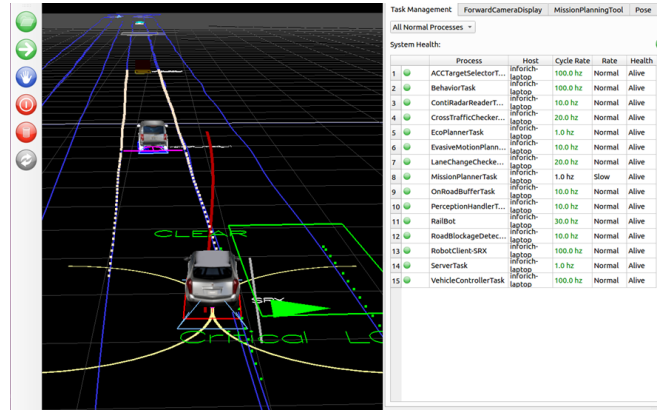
CLEAR
SRX
Critical L

Task Management | ForwardCameraDisplay | MissionPlanningTool | Pose

All Normal Processes

System Health:

| | | Process | Host | Cycle Rate | Rate | Health |
|---|---|---|---|---|---|---|
| 1 | | ACCTargetSelectorT... | inforich-laptop | 100.0 hz | Normal | Alive |
| 2 | | BehaviorTask | inforich-laptop | 100.0 hz | Normal | Alive |
| 3 | | ContiRadarReaderT... | inforich-laptop | 10.0 hz | Normal | Alive |
| 4 | | CrossTrafficChecker... | inforich-laptop | 20.0 hz | Normal | Alive |
| 5 | | EcoPlannerTask | inforich-laptop | 1.0 hz | Normal | Alive |
| 6 | | EvasiveMotionPlann... | inforich-laptop | 10.0 hz | Normal | Alive |
| 7 | | LaneChangeChecke... | inforich-laptop | 20.0 hz | Normal | Alive |
| 8 | | MissionPlannerTask | inforich-laptop | 1.0 hz | Slow | Alive |
| 9 | | OnRoadBufferTask | inforich-laptop | 10.0 hz | Normal | Alive |
| 10 | | PerceptionHandlerT... | inforich-laptop | 10.0 hz | Normal | Alive |
| 11 | | RailBot | inforich-laptop | 30.0 hz | Normal | Alive |
| 12 | | RoadBlockageDetec... | inforich-laptop | 10.0 hz | Normal | Alive |
| 13 | | RobotClient-SRX | inforich-laptop | 100.0 hz | Normal | Alive |
| 14 | | ServerTask | inforich-laptop | 1.0 hz | Normal | Alive |
| 15 | | VehicleControllerTask | inforich-laptop | 100.0 hz | Normal | Alive |